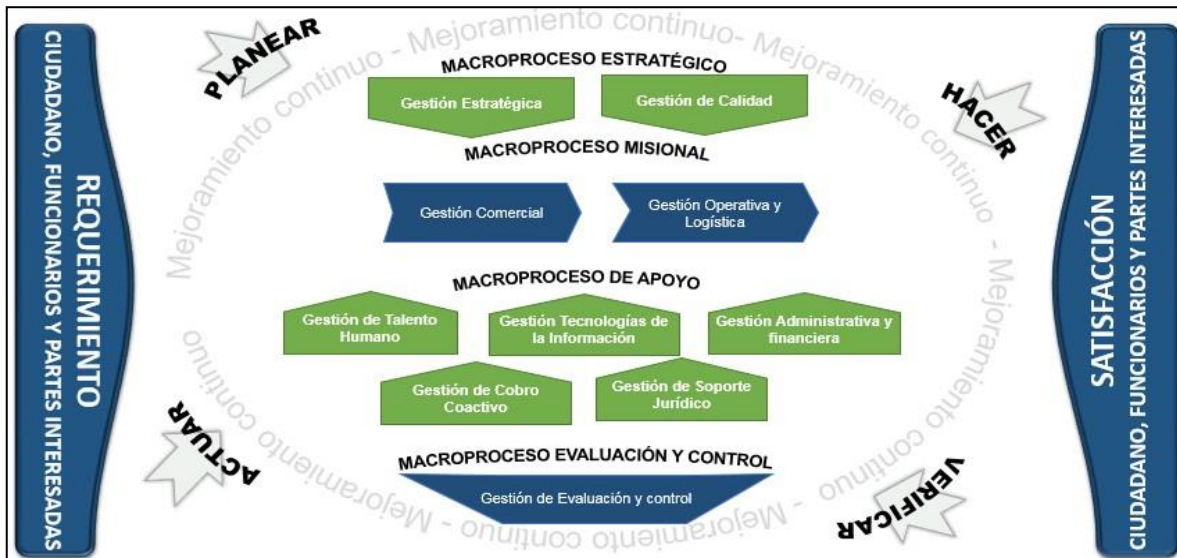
REQUERIMIENTO
CIUDADANO, FUNCIONARIOS Y PARTES INTERESADAS

PLANEAR

Mejoramiento continuo - Mejoramiento continuo- Mejoramiento continuo - Mejoramiento continuo - Mejoramiento continuo - Mejoramiento continuo

MACROPROCESO ESTRATÉGICO

Gestión Estratégica

Gestión de Calidad

HACER

MACROPROCESO MISIONAL

Gestión Comercial

Gestión Operativa y Logística

MACROPROCESO DE APOYO

Gestión de Talento Humano

Gestión Tecnologías de la Información

Gestión Administrativa y financiera

Gestión de Cobro Coactivo

Gestión de Soporte Jurídico

ACTUAR

MACROPROCESO EVALUACIÓN Y CONTROL

Gestión de Evaluación y control

VERIFICAR

SATISFACCIÓN
CIUDADANO, FUNCIONARIOS Y PARTES INTERESADAS